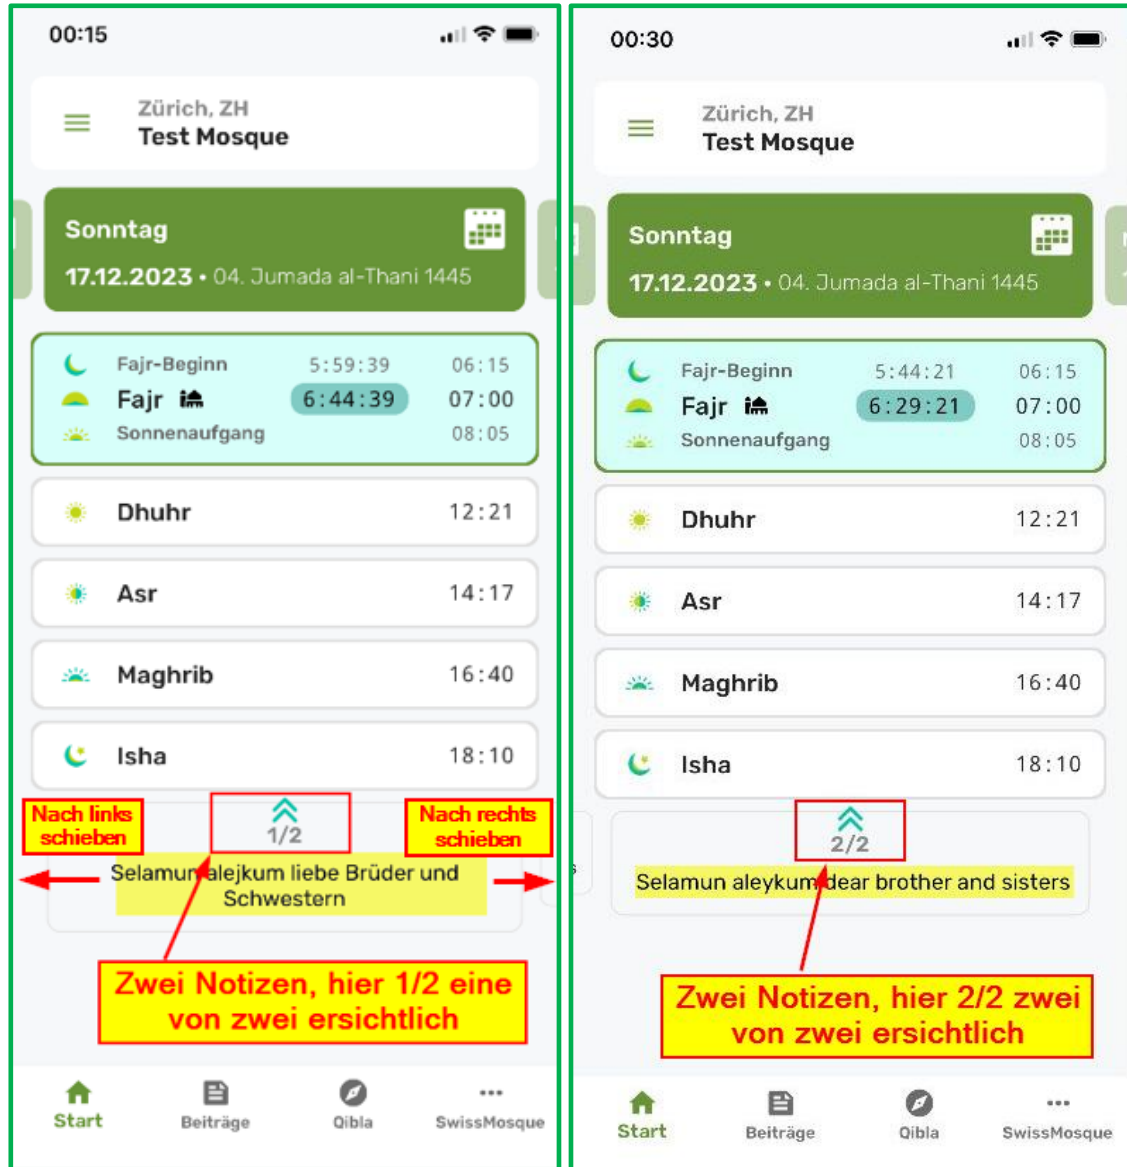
00:15

Zürich, ZH
Test Mosque

Sonntag
17.12.2023 • 04. Jumada al-Thani 1445

Fajr-Beginn 5:59:39 06:15
Fajr 6:44:39 07:00
Sonnenaufgang 08:05

Dhuhr 12:21

Asr 14:17

Maghrib 16:40

Isha 18:10

Nach links schieben

1/2

Nach rechts schieben

Selamun alejkum liebe Brüder und Schwestern

Zwei Notizen, hier 1/2 eine von zwei ersichtlich

Start Beiträge Qibla SwissMosque

00:30

Zürich, ZH
Test Mosque

Sonntag
17.12.2023 • 04. Jumada al-Thani 1445

Fajr-Beginn 5:44:21 06:15
Fajr 6:29:21 07:00
Sonnenaufgang 08:05

Dhuhr 12:21

Asr 14:17

Maghrib 16:40

Isha 18:10

2/2

Selamun aleykum dear brother and sisters

Zwei Notizen, hier 2/2 zwei von zwei ersichtlich

Start Beiträge Qibla SwissMosque